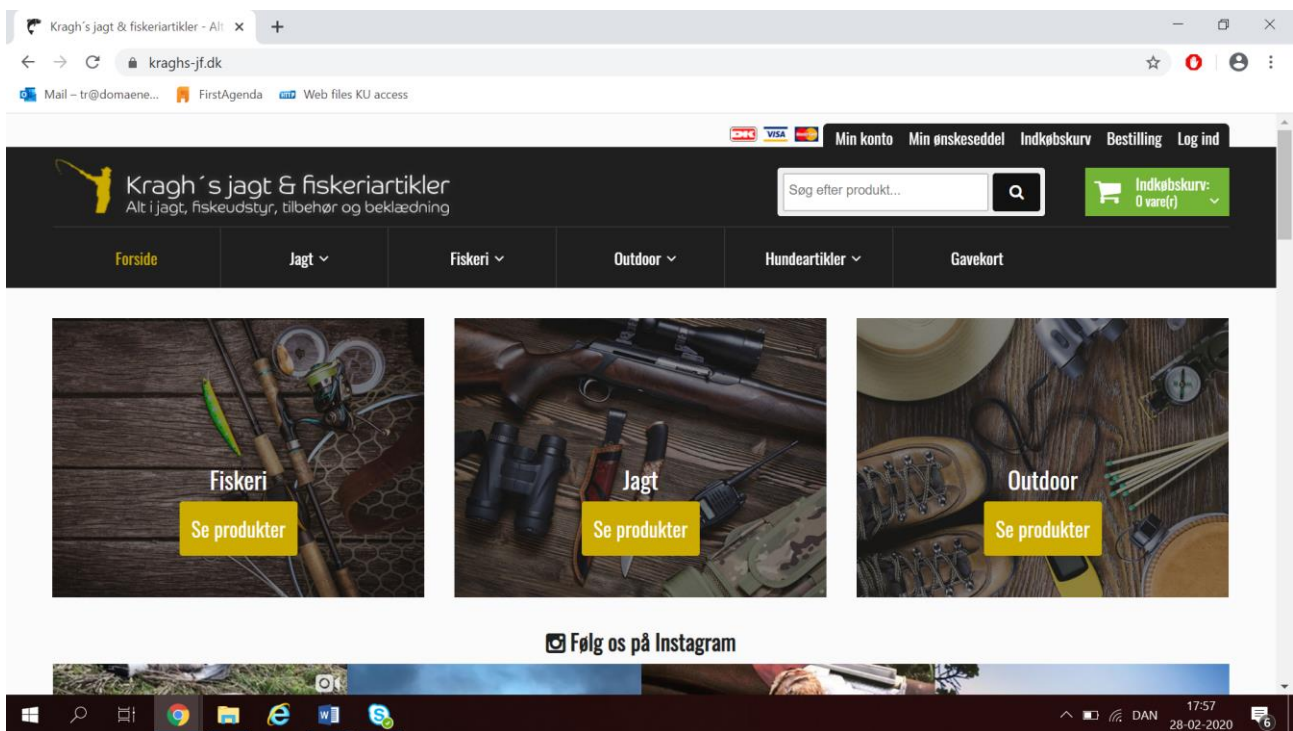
Kragh's jagt & fiskeriartikler - Alt ×

kraghs-jf.dk

Mail – tr@domaene... FirstAgenda Web files KU access

DK VISA Min konto Min ønskeseddel Indkøbskurv Bestilling Log ind

Kragh´s jagt & fiskeriartikler
Alt i jagt, fiskeudstyr, tilbehør og beklædning

Søg efter produkt...

Indkøbskurv:
0 vare(r)

Forside Jagt Fiskeri Outdoor Hundeartikler Gavekort

Fiskeri
Se produkter

Jagt
Se produkter

Outdoor
Se produkter

Følg os på Instagram

DAN 17:57 28-02-2020